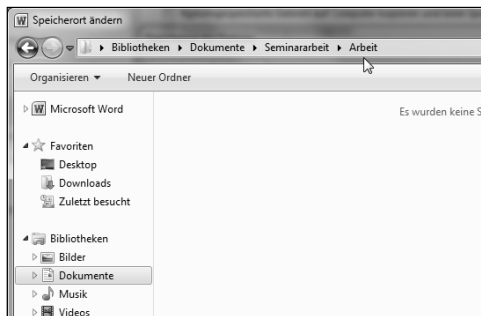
W Speicherort ändern

▸ Bibliotheken ▸ Dokumente ▸ Seminararbeit ▸ Arbeit

Organisieren ▾ Neuer Ordner

Microsoft Word

Favoriten
Desktop
Downloads
Zuletzt besucht

Bibliotheken
Bilder
Dokumente
Musik
Videos

Es wurden keine S